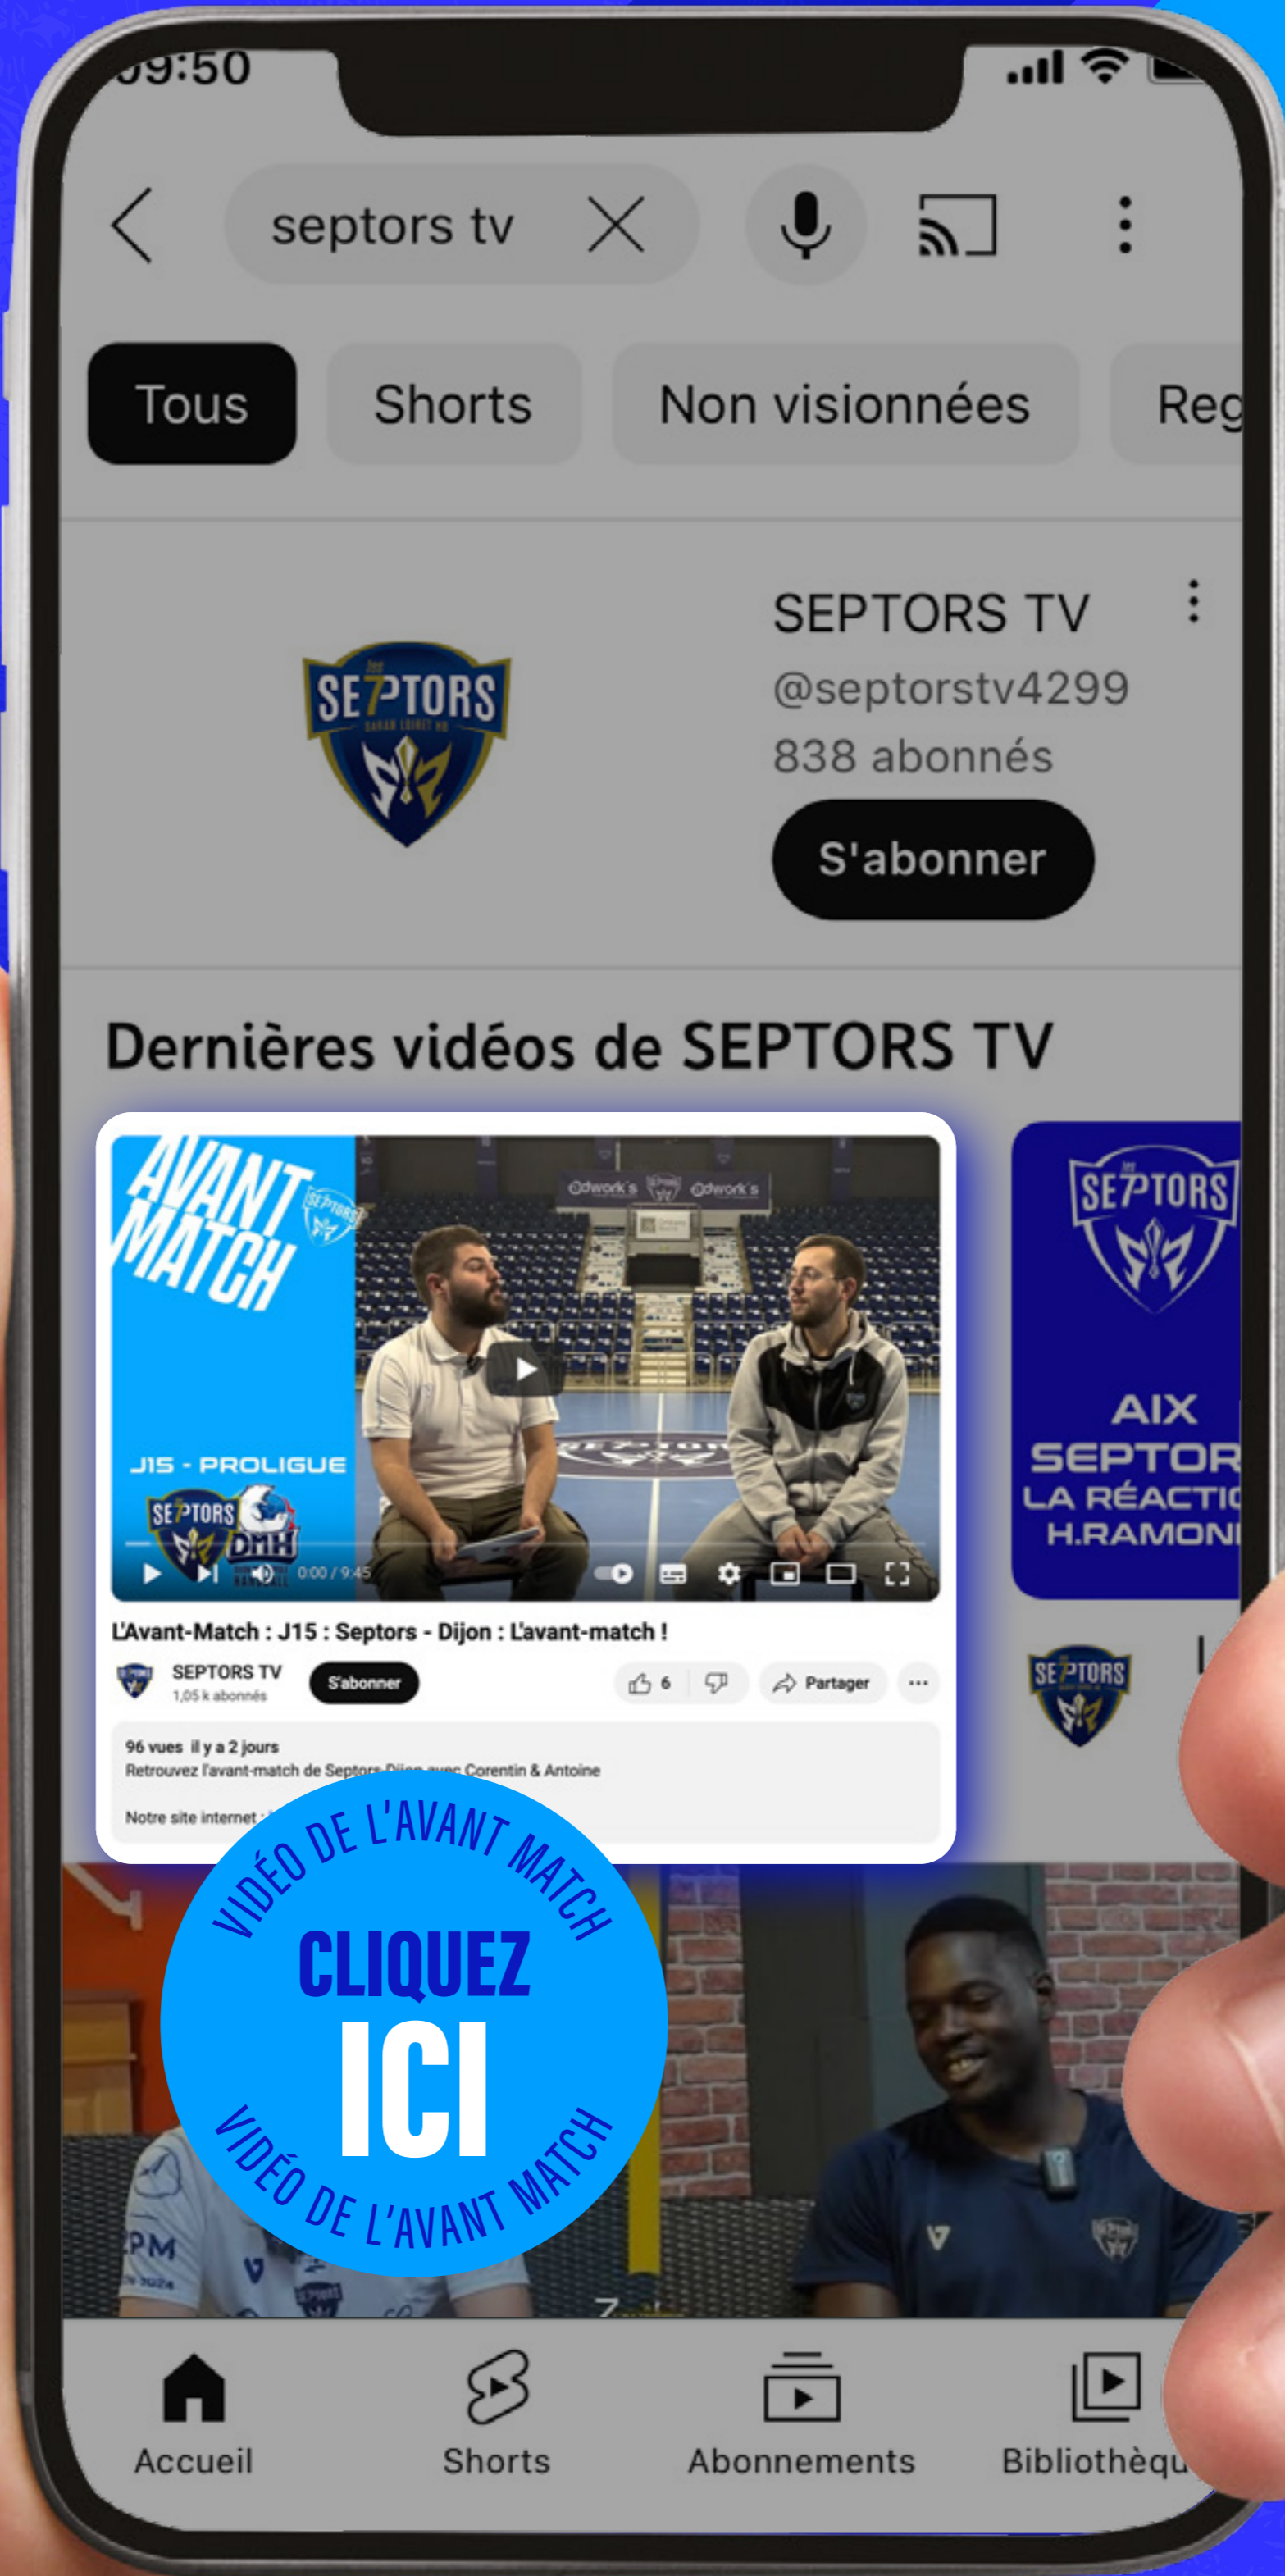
09:50

septors tv

Tous
Shorts
Non visionnées
Reg

SEPTORS TV
@septorstv4299
838 abonnés
S'abonner

SE7TORS

Dernières vidéos de SEPTORS TV

AVANT MATCH
J15 - PROLIGUE
SE7TORS
DMH
0:00 / 9:45

L'Avant-Match : J15 : Septors - Dijon : L'avant-match !
SEPTORS TV
1,05 k abonnés
S'abonner
6
Partager
96 vues il y a 2 jours
Retrouvez l'avant-match de Septors-Dijon avec Corentin & Antoine
Notre site internet : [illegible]

SE7TORS
AIX
SEPTOR
LA RÉACTIO
H.RAMONI

VIDÉO DE L'AVANT MATCH
CLIQUEZ
ICI
VIDÉO DE L'AVANT MATCH

Accueil
Shorts
Abonnements
Bibliothèqu